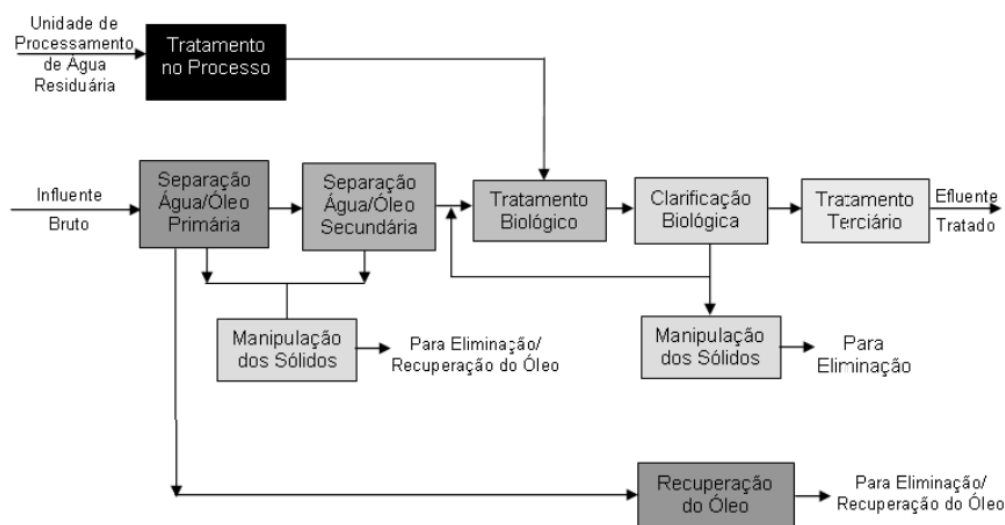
Unidade de Processamento de Água Residuária

Tratamento no Processo

Influente Bruto

Separação Água/Óleo Primária

Separação Água/Óleo Secundária

Tratamento Biológico

Clarificação Biológica

Tratamento Terciário

Efluente Tratado

Manipulação dos Sólidos

Para Eliminação/ Recuperação do Óleo

Manipulação dos Sólidos

Para Eliminação

Recuperação do Óleo

Para Eliminação/ Recuperação do Óleo